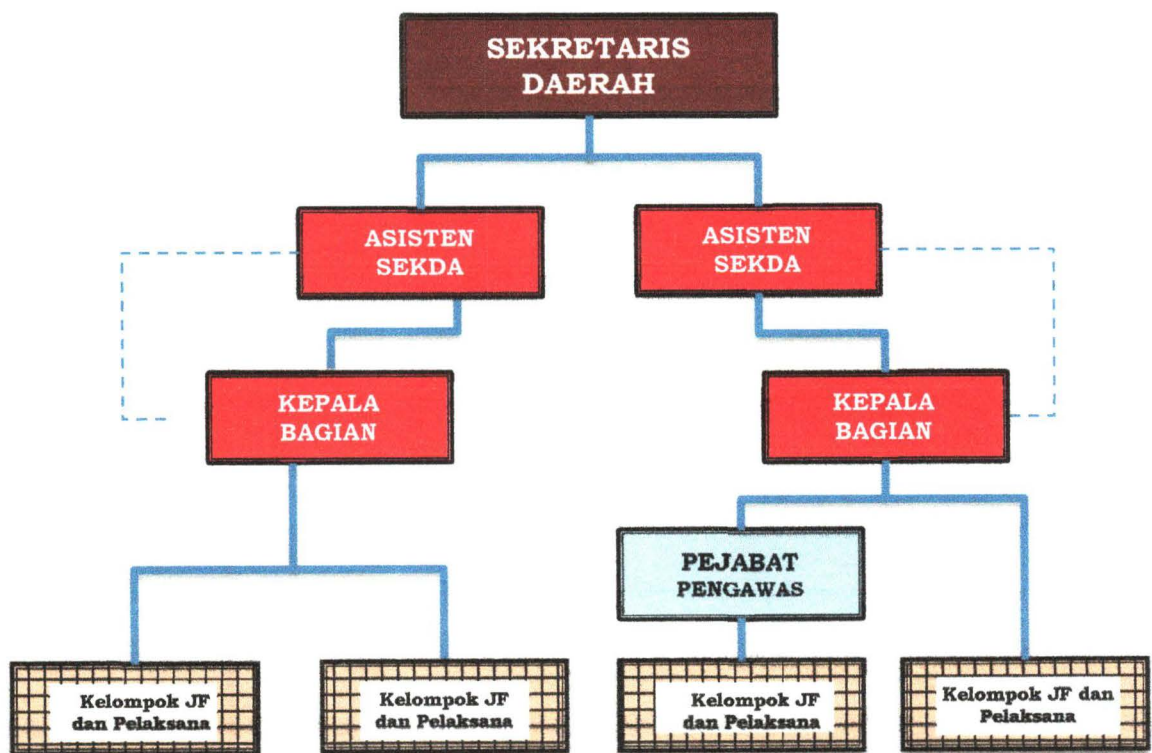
SEKRETARIS DAERAH

ASISTEN SEKDA

ASISTEN SEKDA

KEPALA BAGIAN

KEPALA BAGIAN

PEJABAT PENGAWAS

Kelompok JF dan Pelaksana

Kelompok JF dan Pelaksana

Kelompok JF dan Pelaksana

Kelompok JF dan Pelaksana